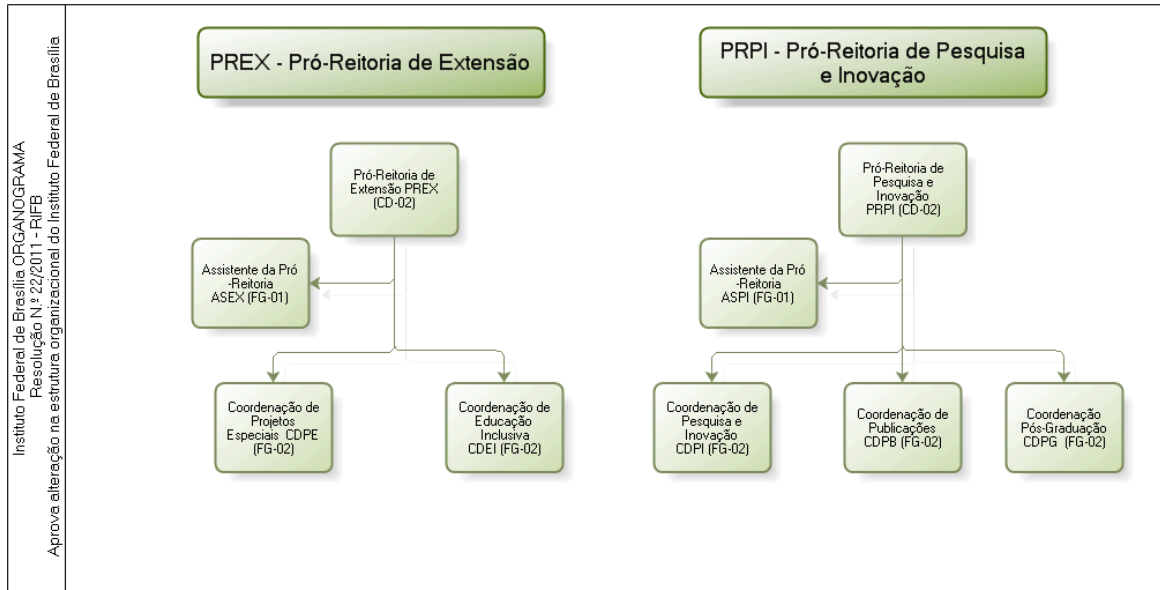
Instituto Federal de Brasília ORGANOGRAMA
Resolução N.º 22/2011 - RIFB
Aprova alteração na estrutura organizacional do Instituto Federal de Brasília

PREX - Pró-Reitoria de Extensão

Pró-Reitoria de Extensão PREX (CD-02)

Assistente da Pró-Reitoria ASEX (FG-01)

Coordenação de Projetos Especiais CDPE (FG-02)

Coordenação de Educação Inclusiva CDEI (FG-02)

PRPI - Pró-Reitoria de Pesquisa e Inovação

Pró-Reitoria de Pesquisa e Inovação PRPI (CD-02)

Assistente da Pró-Reitoria ASPI (FG-01)

Coordenação de Pesquisa e Inovação CDPI (FG-02)

Coordenação de Publicações CDPB (FG-02)

Coordenação Pós-Graduação CDPG (FG-02)